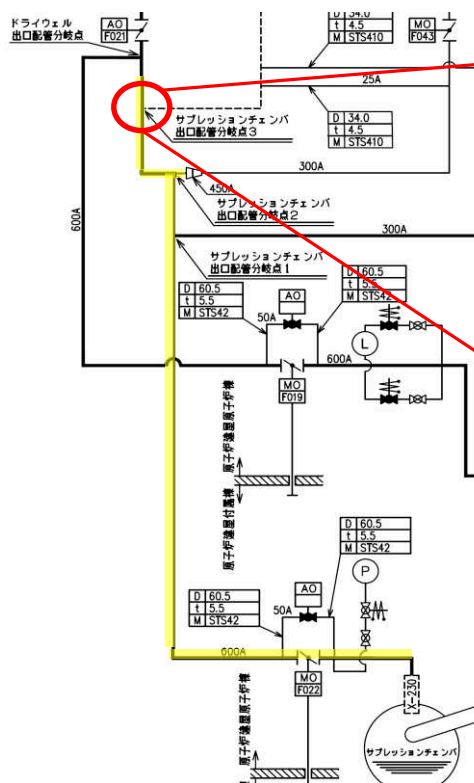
ドライウェル
出口配管分岐点

AO
F021

| D | 34.0 |
|---|---|
| t | 4.5 |
| M | STS410 |

MO
F043

25A

サプレッションチェンバ
出口配管分岐点３

| D | 34.0 |
|---|---|
| t | 4.5 |
| M | STS410 |

300A

600A

450A

サプレッションチェンバ
出口配管分岐点２

300A

サプレッションチェンバ
出口配管分岐点１

| D | 60.5 |
|---|---|
| t | 5.5 |
| M | STS42 |

AO

50A

L

600A

MO
F019

原子炉建屋原子炉棟

原子炉建屋付属棟

| D | 60.5 |
|---|---|
| t | 5.5 |
| M | STS42 |

P

| D | 60.5 |
|---|---|
| t | 5.5 |
| M | STS42 |

AO

50A

600A

MO
F022

X-230

原子炉建屋原子炉棟

サプレッションチェンバ